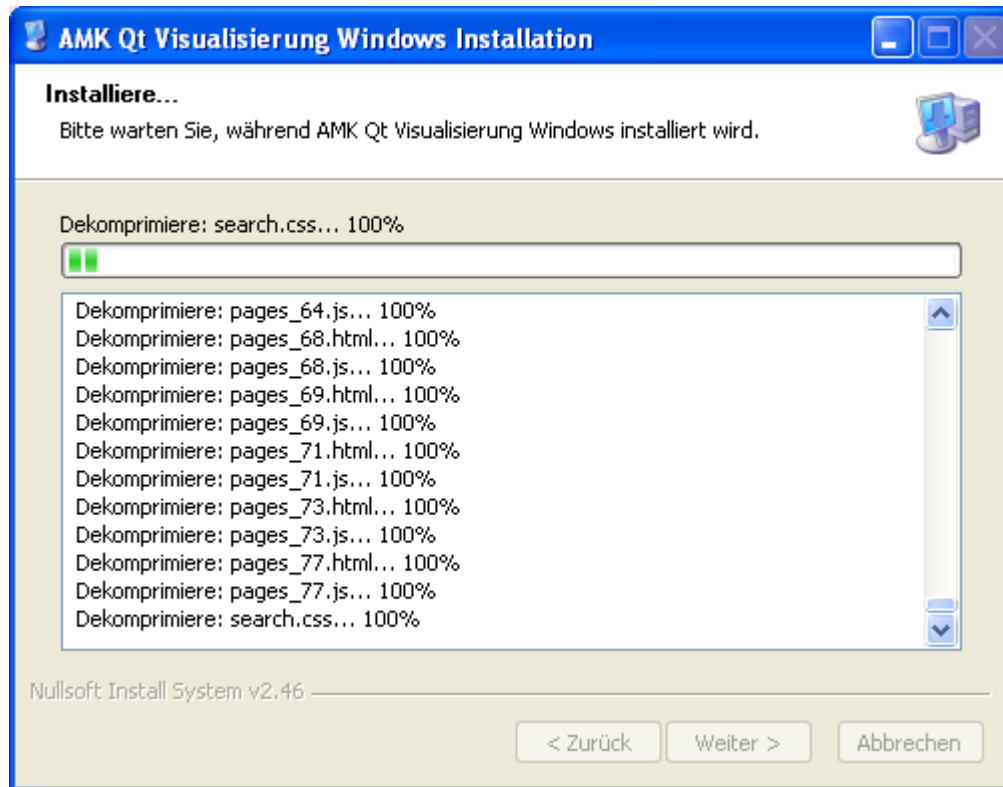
AMK Qt Visualisierung Windows Installation

Installiere...
Bitte warten Sie, während AMK Qt Visualisierung Windows installiert wird.

Dekomprimiere: search.css... 100%

Dekomprimiere: pages_64.js... 100%
Dekomprimiere: pages_68.html... 100%
Dekomprimiere: pages_68.js... 100%
Dekomprimiere: pages_69.html... 100%
Dekomprimiere: pages_69.js... 100%
Dekomprimiere: pages_71.html... 100%
Dekomprimiere: pages_71.js... 100%
Dekomprimiere: pages_73.html... 100%
Dekomprimiere: pages_73.js... 100%
Dekomprimiere: pages_77.html... 100%
Dekomprimiere: pages_77.js... 100%
Dekomprimiere: search.css... 100%

Nullsoft Install System v2.46

< Zurück
Weiter >
Abbrechen